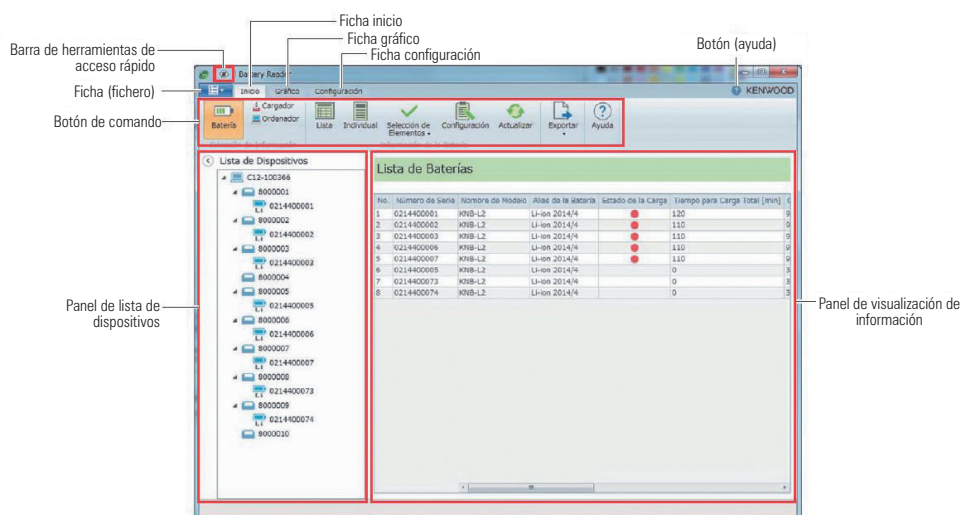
Ficha inicio
Ficha gráfico
Ficha configuración
Barra de herramientas de acceso rápido
Botón (ayuda)
Ficha (fichero)
Botón de comando
Panel de lista de dispositivos
Panel de visualización de información

Battery Reader
Inicio Gráfico Configuración
KENWOOD
Batería Cargador Ordenador Lista Individual Selección de Elementos Configuración Actualizar Exportar Ayuda

Lista de Dispositivos
C12-100366
8000001
0214400001
8000002
0214400002
8000003
0214400003
8000004
8000005
0214400005
8000006
0214400006
8000007
0214400007
8000008
0214400073
8000009
0214400074
8000010

Lista de Baterías

| No. | Número de Serie | Nombre de Modelo | Alias de la Batería | Estado de la Carga | Tiempo para Carga Total [min] |
|---|---|---|---|---|---|
| 1 | 0214400001 | KNB-L2 | Li-ion 2014/4 | ● | 120 |
| 2 | 0214400002 | KNB-L2 | Li-ion 2014/4 | ● | 110 |
| 3 | 0214400003 | KNB-L2 | Li-ion 2014/4 | ● | 110 |
| 4 | 0214400006 | KNB-L2 | Li-ion 2014/4 | ● | 110 |
| 5 | 0214400007 | KNB-L2 | Li-ion 2014/4 | ● | 110 |
| 6 | 0214400005 | KNB-L2 | Li-ion 2014/4 | | 0 |
| 7 | 0214400073 | KNB-L2 | Li-ion 2014/4 | | 0 |
| 8 | 0214400074 | KNB-L2 | Li-ion 2014/4 | | 0 |